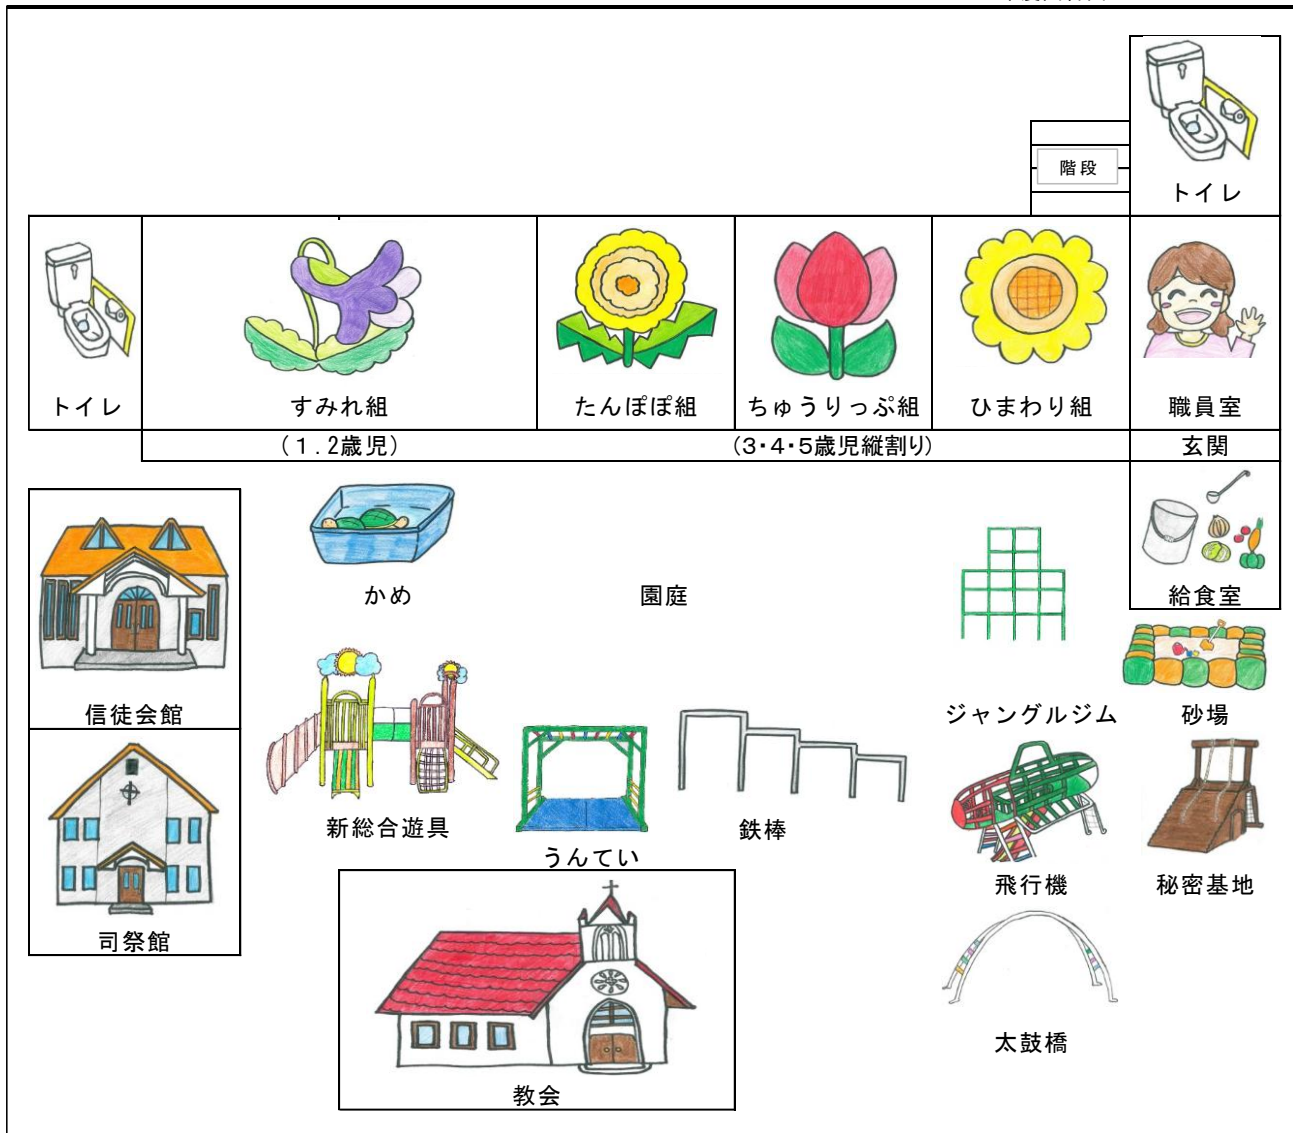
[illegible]

階段

トイレ

トイレ

すみれ組

たんぽぽ組

ちゅうりっぷ組

ひまわり組

職員室

（１.２歳児）

（3･4･5歳児縦割り）

玄関

かめ

園庭

給食室

信徒会館

ジャングルジム

砂場

新総合遊具

うんてい

鉄棒

飛行機

秘密基地

司祭館

教会

太鼓橋